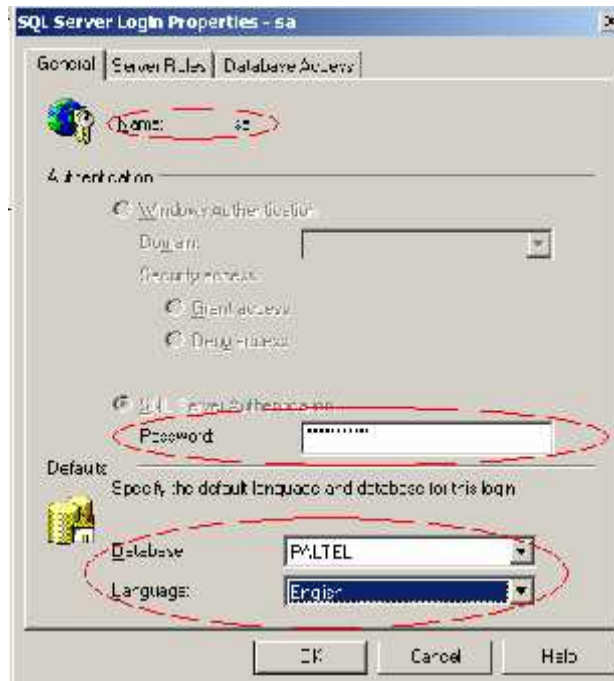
SQL Server Login Properties - sa

General | Server Roles | Database Access

Name: sa

Authentication

Windows Authentication

Domain:

Security access:

Grant access

Deny access

SQL Server Authentication

Password: **********

Defaults

Specify the default language and database for this login.

Database: PALTEL

Language: English

OK | Cancel | Help